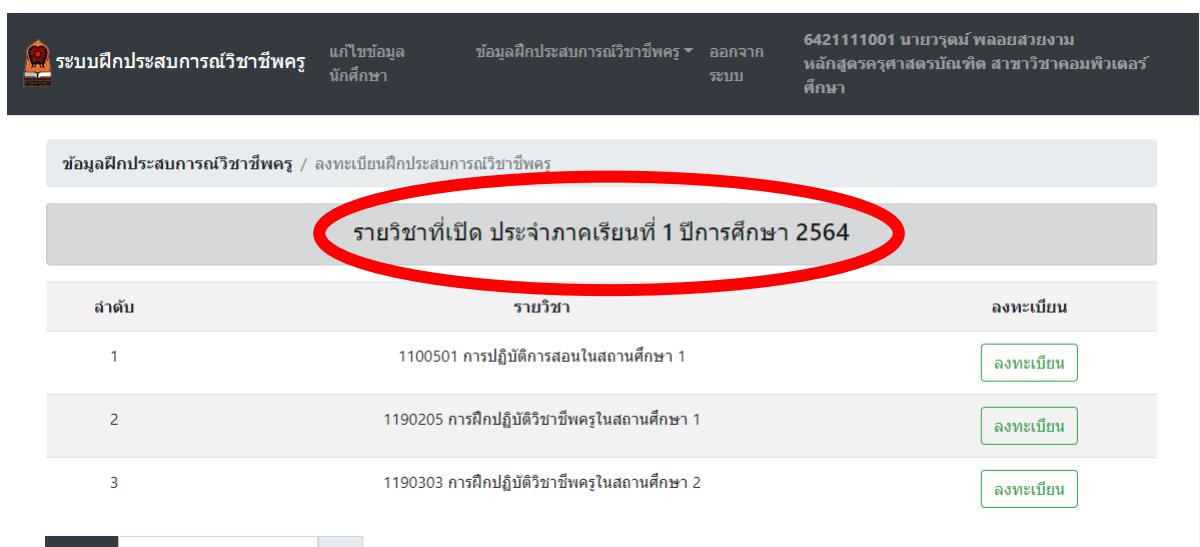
ระบบฝึกประสบการณ์วิชาชีพครู แก้ไขข้อมูลนักศึกษา ข้อมูลฝึกประสบการณ์วิชาชีพครู ออกจากระบบ 6421111001 นายวรุฒม์ พลอยสวยงาม หลักสูตรครุศาสตรบัณฑิต สาขาวิชาคอมพิวเตอร์ศึกษา

ข้อมูลฝึกประสบการณ์วิชาชีพครู / ลงทะเบียนฝึกประสบการณ์วิชาชีพครู

รายวิชาที่เปิด ประจำภาคเรียนที่ 1 ปีการศึกษา 2564

| ลำดับ | รายวิชา | ลงทะเบียน |
|---|---|---|
| 1 | 1100501 การปฏิบัติการสอนในสถานศึกษา 1 | ลงทะเบียน |
| 2 | 1190205 การฝึกปฏิบัติวิชาชีพครูในสถานศึกษา 1 | ลงทะเบียน |
| 3 | 1190303 การฝึกปฏิบัติวิชาชีพครูในสถานศึกษา 2 | ลงทะเบียน |